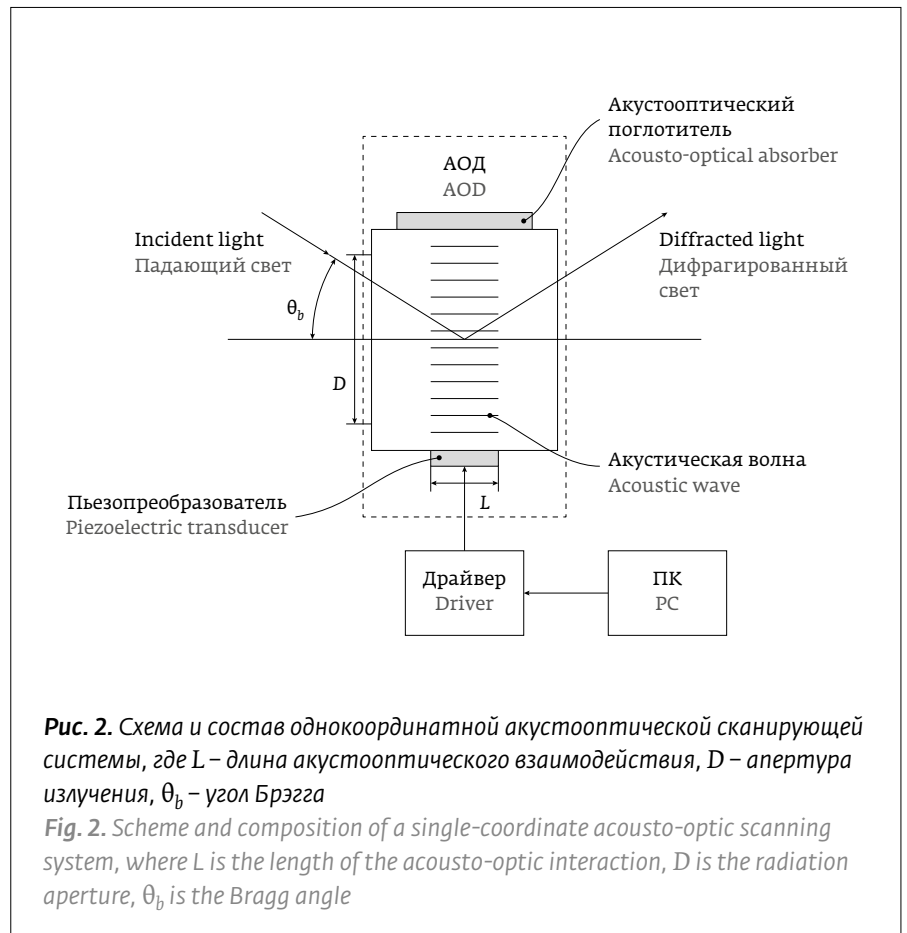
Акустооптический поглотитель
Acousto-optical absorber

АОД
AOD

Incident light
Падающий свет

Diffracted light
Дифрагированный свет

$\theta_b$

D

Акустическая волна
Acoustic wave

Пьезопреобразователь
Piezoelectric transducer

L

Драйвер
Driver

ПК
PC

Рис. 2. Схема и состав однокоординатной акустооптической сканирующей системы, где L – длина акустооптического взаимодействия, D – апертура излучения, $\theta_b$ – угол Брэгга

Fig. 2. Scheme and composition of a single-coordinate acousto-optic scanning system, where L is the length of the acousto-optic interaction, D is the radiation aperture, $\theta_b$ is the Bragg angle